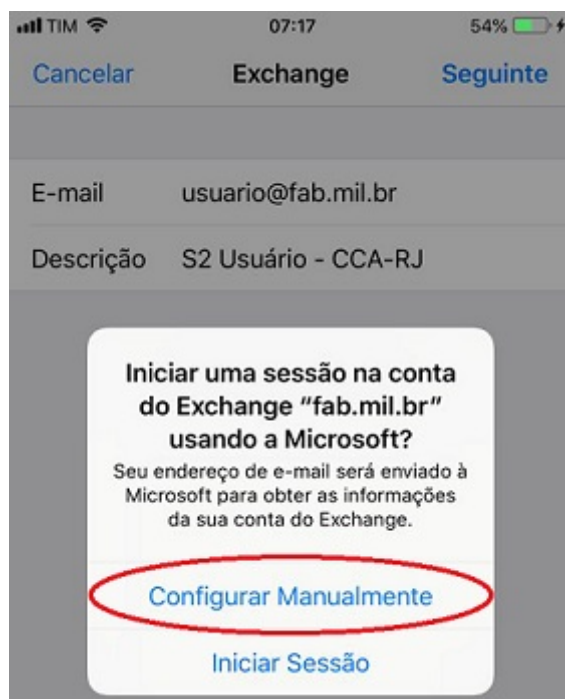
TIM 07:17 54%

Cancelar Exchange Seguinte

E-mail usuario@fab.mil.br

Descrição S2 Usuário - CCA-RJ

Iniciar uma sessão na conta do Exchange "fab.mil.br" usando a Microsoft?

Seu endereço de e-mail será enviado à Microsoft para obter as informações da sua conta do Exchange.

Configurar Manualmente

Iniciar Sessão